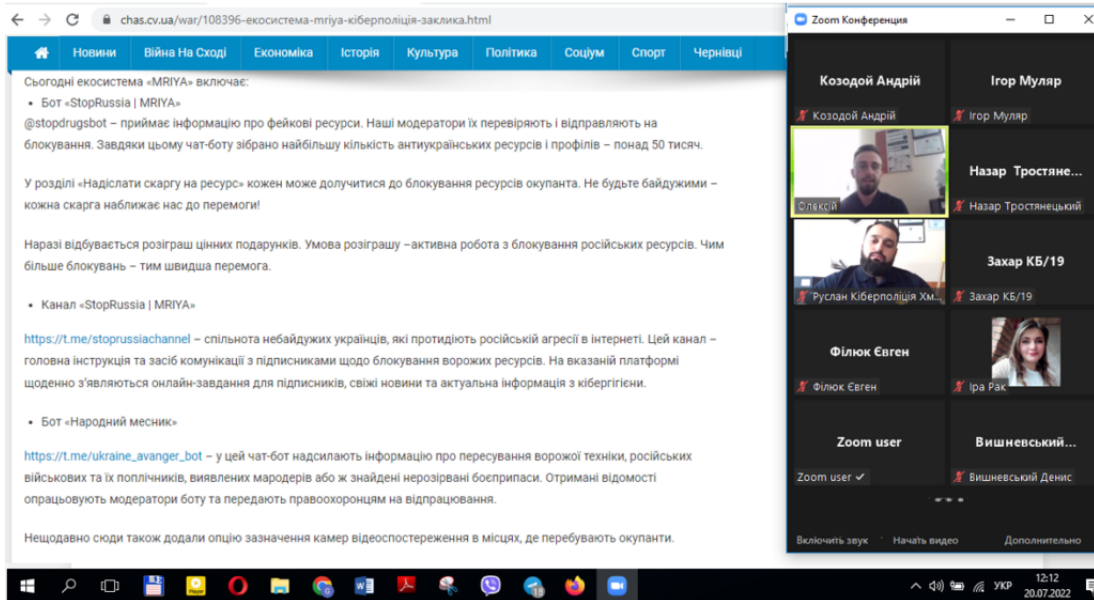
chas.cv.ua/war/108396-екосистема-mriya-кіберполіція-заклика.html

Новини Війна На Сході Економіка Історія Культура Політика Соціум Спорт Чернівці

Сьогодні екосистема «MRIYA» включає:

• Бот «StopRussia | MRIYA»

@stopdrugsbot – приймає інформацію про фейкові ресурси. Наші модератори їх перевіряють і відправляють на блокування. Завдяки цьому чат-боту зібрано найбільшу кількість антиукраїнських ресурсів і профілів – понад 50 тисяч.

У розділі «Надіслати скаргу на ресурс» кожен може долучитися до блокування ресурсів окупанта. Не будьте байдужими – кожна скарга наближає нас до перемоги!

Наразі відбувається розіграш цінних подарунків. Умова розіграшу –активна робота з блокування російських ресурсів. Чим більше блокувань – тим швидша перемога.

• Канал «StopRussia | MRIYA»

https://t.me/stoprussiachannel – спільнота небайдужих українців, які протидіють російській агресії в інтернеті. Цей канал – головна інструкція та засіб комунікації з підписниками щодо блокування ворожих ресурсів. На вказаній платформі щоденно з'являються онлайн-завдання для підписників, свіжі новини та актуальна інформація з кібергігієни.

• Бот «Народний месник»

https://t.me/ukraine_avanger_bot – у цей чат-бот надсилають інформацію про пересування ворожої техніки, російських військових та їх поплічників, виявлених мародерів або ж знайдені нерозірвані боєприпаси. Отримані відомості опрацьовують модератори боту та передають правоохоронцям на відпрацювання.

Нещодавно сюди також додали опцію зазначення камер відеоспостереження в місцях, де перебувають окупанти.

Zoom Конференция

Козодой Андрій
Козодой Андрій
Ігор Муляр
Ігор Муляр
Олексій
Назар Тростяне...
Назар Тростянецький
Руслан Кіберполіція Хм...
Захар КБ/19
Захар КБ/19
Філюк Євген
Філюк Євген
Іра Рак
Zoom user
Zoom user
Вишневський...
Вишневський Денис

Включить звук Начать видео Дополнительно

УКР 12:12 20.07.2022